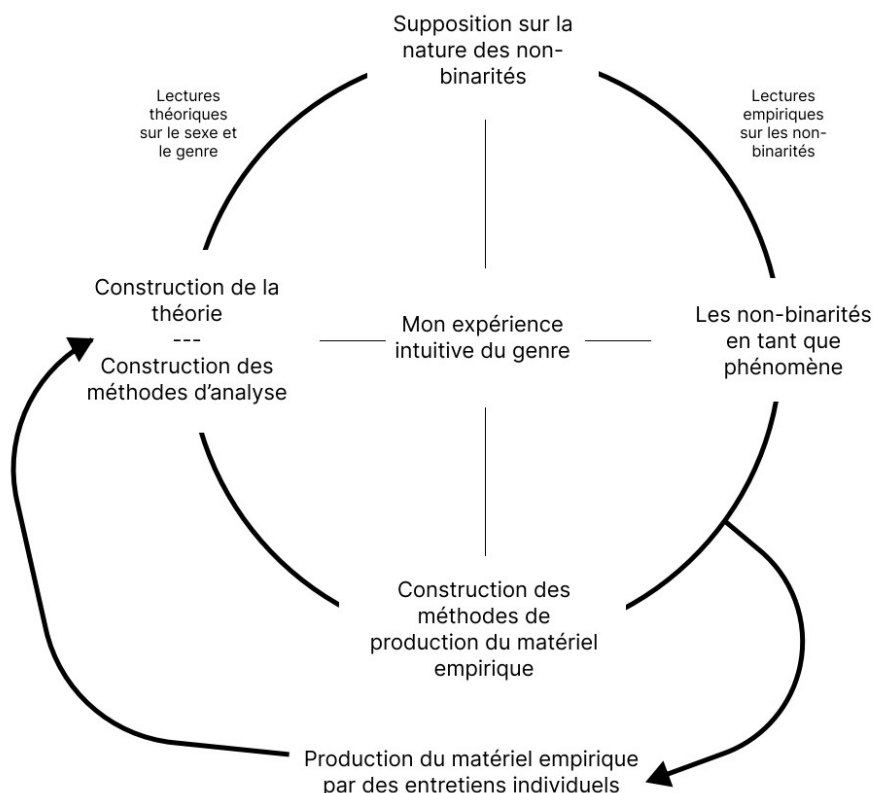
Supposition sur la nature des non-binarités

Lectures théoriques sur le sexe et le genre

Lectures empiriques sur les non-binarités

Construction de la théorie
---
Construction des méthodes d'analyse

Mon expérience intuitive du genre

Les non-binarités en tant que phénomène

Construction des méthodes de production du matériel empirique

Production du matériel empirique par des entretiens individuels